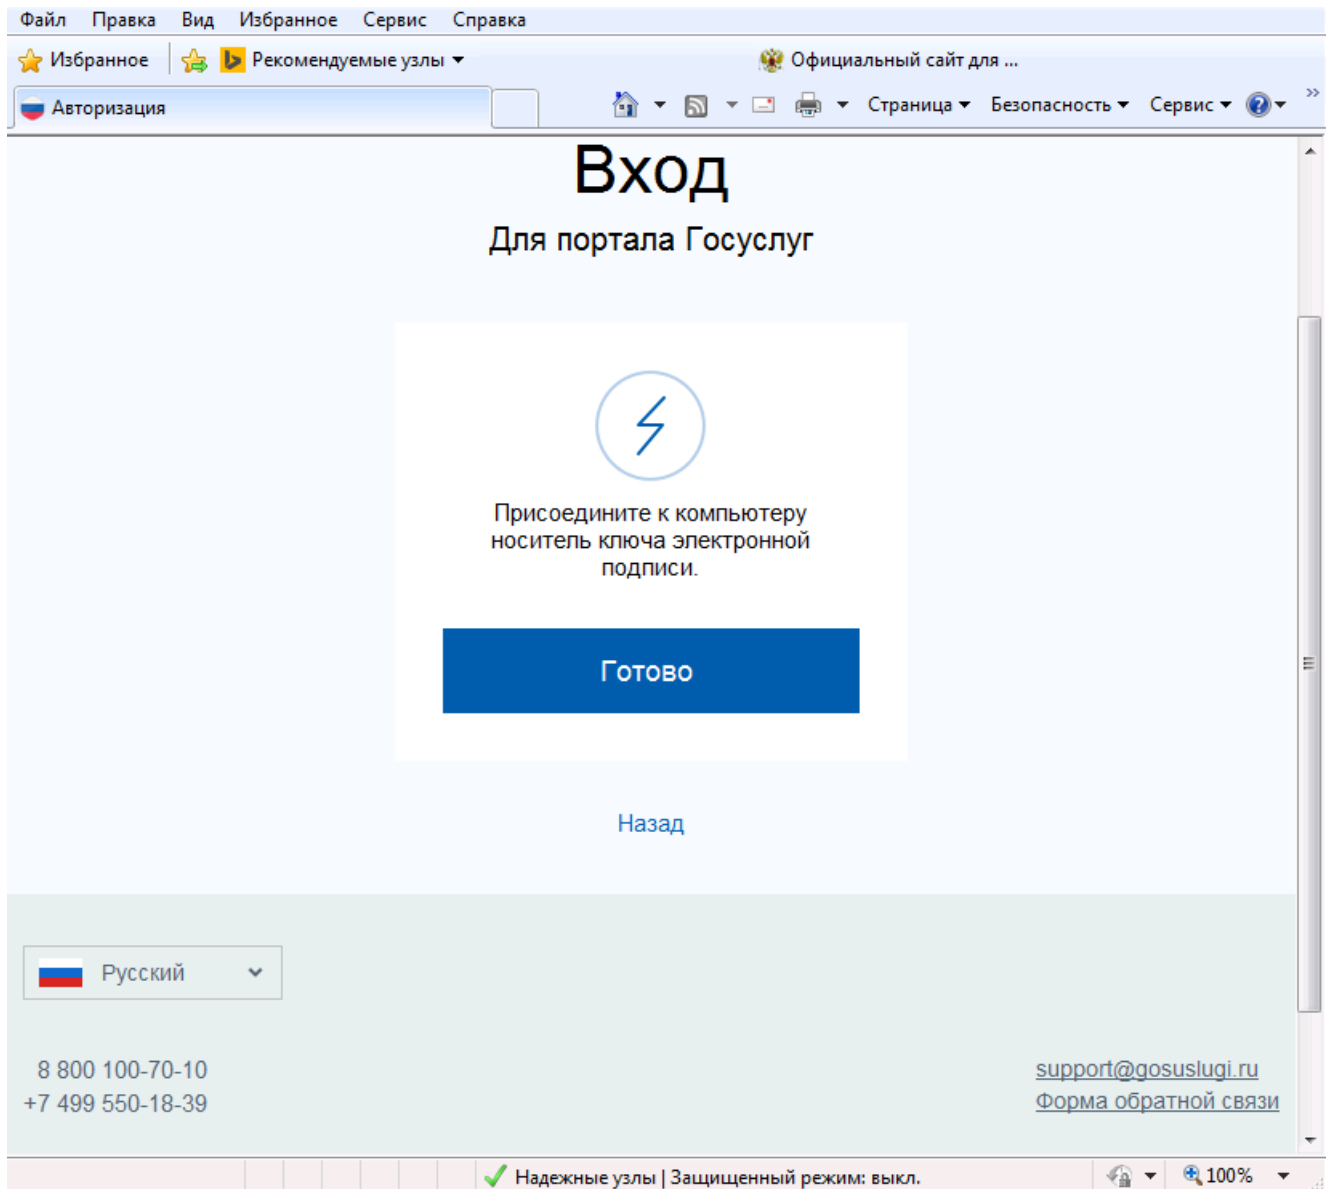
Файл Правка Вид Избранное Сервис Справка

Избранное Рекомендуемые узлы Официальный сайт для ...

Авторизация

Страница Безопасность Сервис

Вход

Для портала Госуслуг

Присоедините к компьютеру носитель ключа электронной подписи.

Готово

Назад

Русский

8 800 100-70-10
+7 499 550-18-39

support@gosuslugi.ru
Форма обратной связи

Надежные узлы | Защищенный режим: выкл.

100%